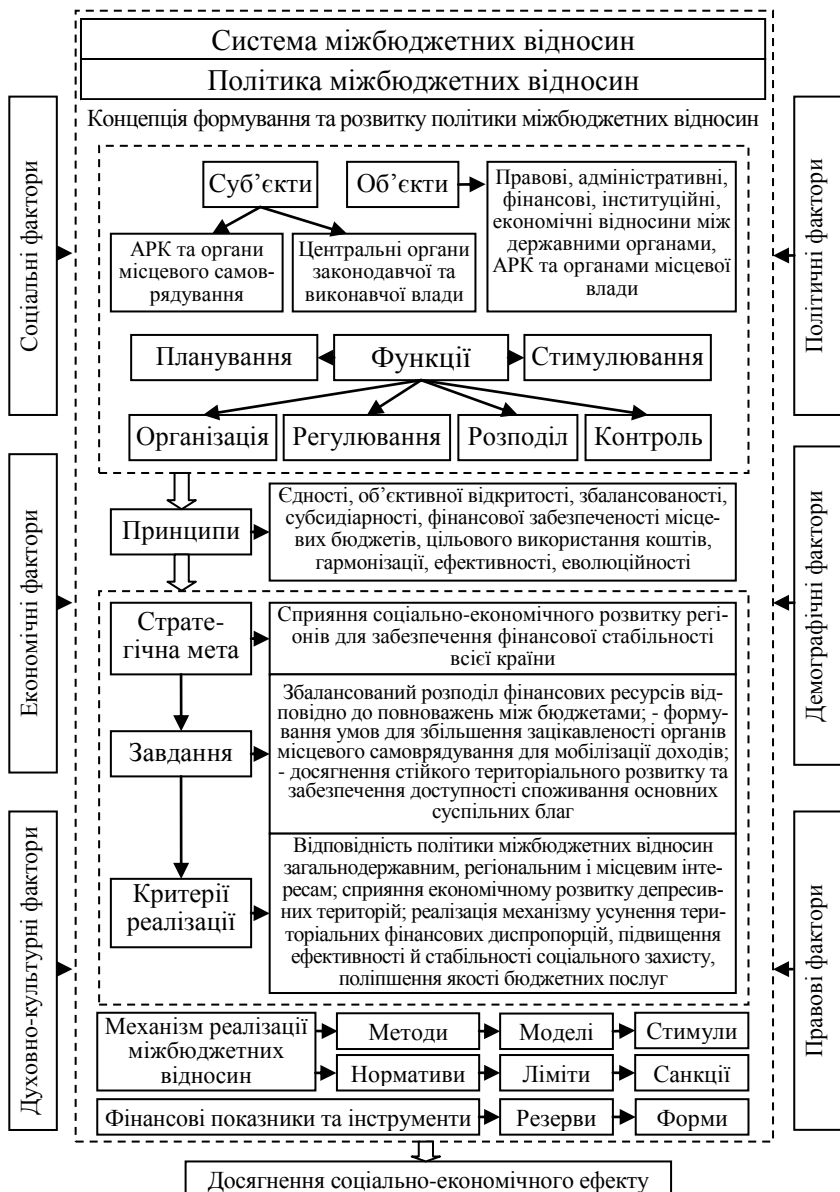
Система міжбюджетних відносин

Політика міжбюджетних відносин

Концепція формування та розвитку політики міжбюджетних відносин

Соціальні фактори

Економічні фактори

Духовно-культурні фактори

Політичні фактори

Демографічні фактори

Правові фактори

Суб'єкти

Об'єкти

Правові, адміністративні, фінансові, інституційні, економічні відносини між державними органами, АРК та органами місцевої влади

АРК та органи місцевого самоврядування

Центральні органи законодавчої та виконавчої влади

Планування

Функції

Стимулювання

Організація

Регулювання

Розподіл

Контроль

Принципи

Єдності, об'єктивної відкритості, збалансованості, субсидіарності, фінансової забезпеченості місцевих бюджетів, цільового використання коштів, гармонізації, ефективності, еволюційності

Стратегічна мета

Сприяння соціально-економічного розвитку регіонів для забезпечення фінансової стабільності всієї країни

Завдання

Збалансований розподіл фінансових ресурсів відповідно до повноважень між бюджетами; - формування умов для збільшення зацікавленості органів місцевого самоврядування для мобілізації доходів; - досягнення стійкого територіального розвитку та забезпечення доступності споживання основних суспільних благ

Критерії реалізації

Відповідність політики міжбюджетних відносин загальнодержавним, регіональним і місцевим інтересам; сприяння економічному розвитку депресивних територій; реалізація механізму усунення територіальних фінансових диспропорцій, підвищення ефективності й стабільності соціального захисту, поліпшення якості бюджетних послуг

Механізм реалізації міжбюджетних відносин

Методи

Моделі

Стимули

Нормативи

Ліміти

Санкції

Фінансові показники та інструменти

Резерви

Форми

Досягнення соціально-економічного ефекту